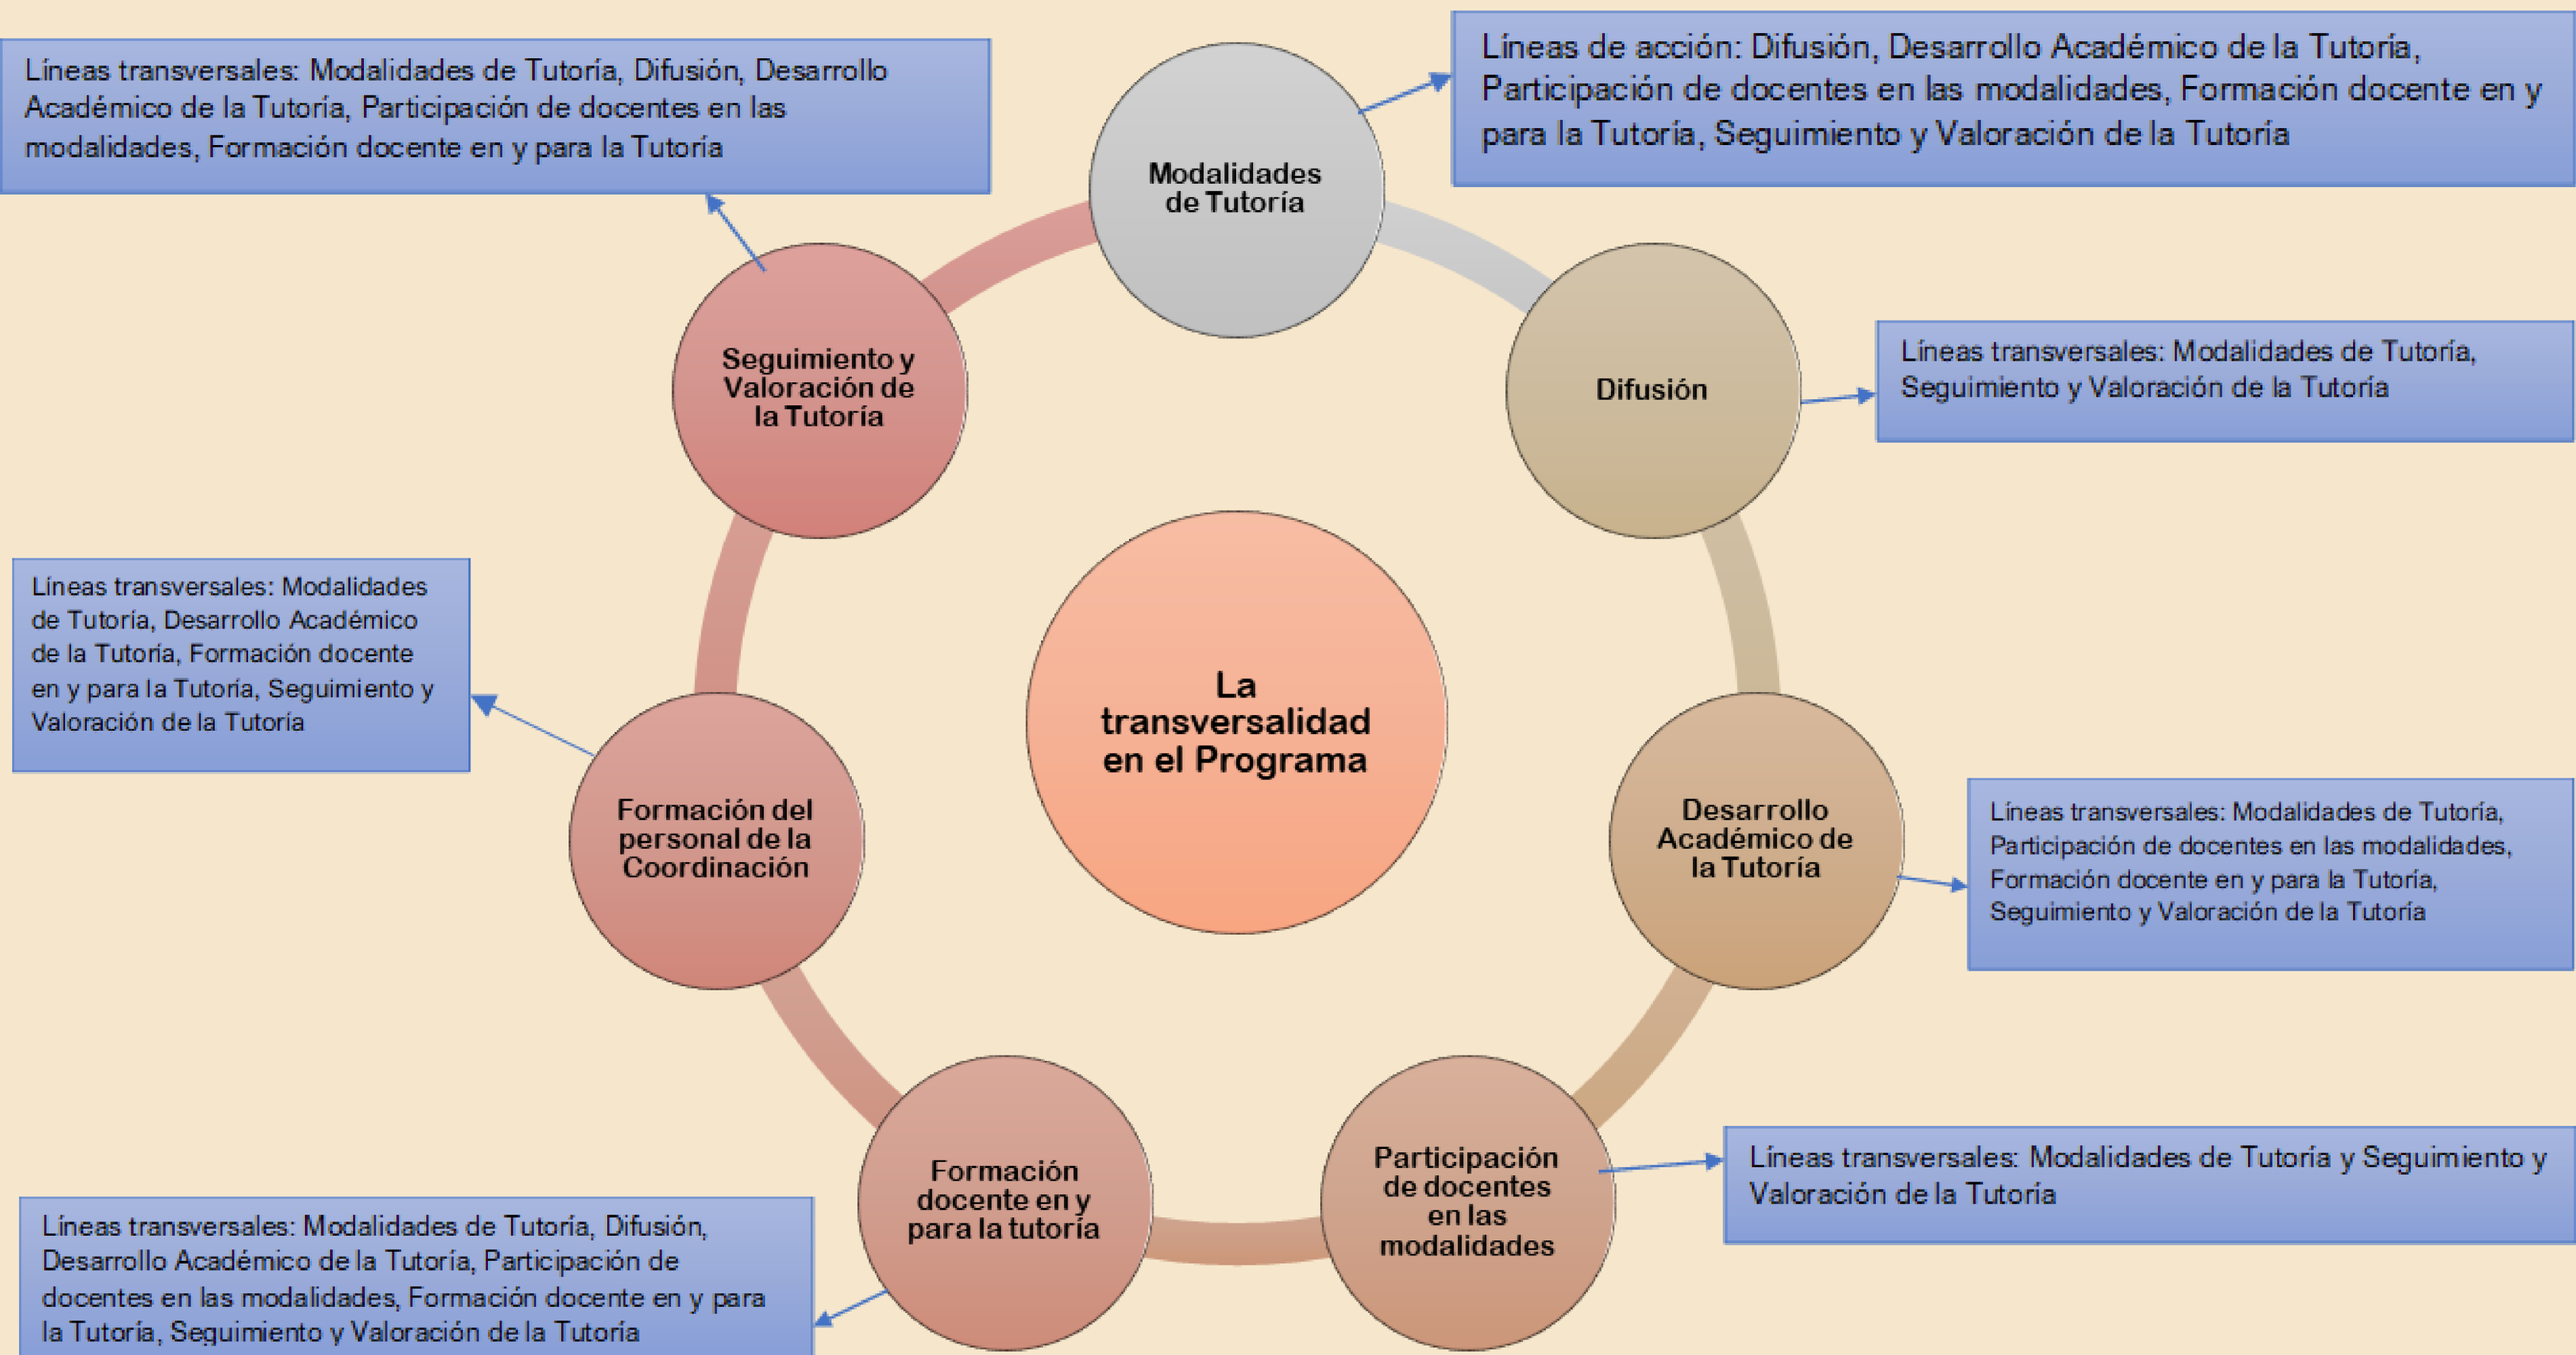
Líneas transversales: Modalidades de Tutoría, Difusión, Desarrollo Académico de la Tutoría, Participación de docentes en las modalidades, Formación docente en y para la Tutoría

Modalidades de Tutoría

Líneas de acción: Difusión, Desarrollo Académico de la Tutoría, Participación de docentes en las modalidades, Formación docente en y para la Tutoría, Seguimiento y Valoración de la Tutoría

Seguimiento y Valoración de la Tutoría

Difusión

Líneas transversales: Modalidades de Tutoría, Seguimiento y Valoración de la Tutoría

Líneas transversales: Modalidades de Tutoría, Desarrollo Académico de la Tutoría, Formación docente en y para la Tutoría, Seguimiento y Valoración de la Tutoría

La transversalidad en el Programa

Formación del personal de la Coordinación

Desarrollo Académico de la Tutoría

Líneas transversales: Modalidades de Tutoría, Participación de docentes en las modalidades, Formación docente en y para la Tutoría, Seguimiento y Valoración de la Tutoría

Formación docente en y para la tutoría

Participación de docentes en las modalidades

Líneas transversales: Modalidades de Tutoría y Seguimiento y Valoración de la Tutoría

Líneas transversales: Modalidades de Tutoría, Difusión, Desarrollo Académico de la Tutoría, Participación de docentes en las modalidades, Formación docente en y para la Tutoría, Seguimiento y Valoración de la Tutoría